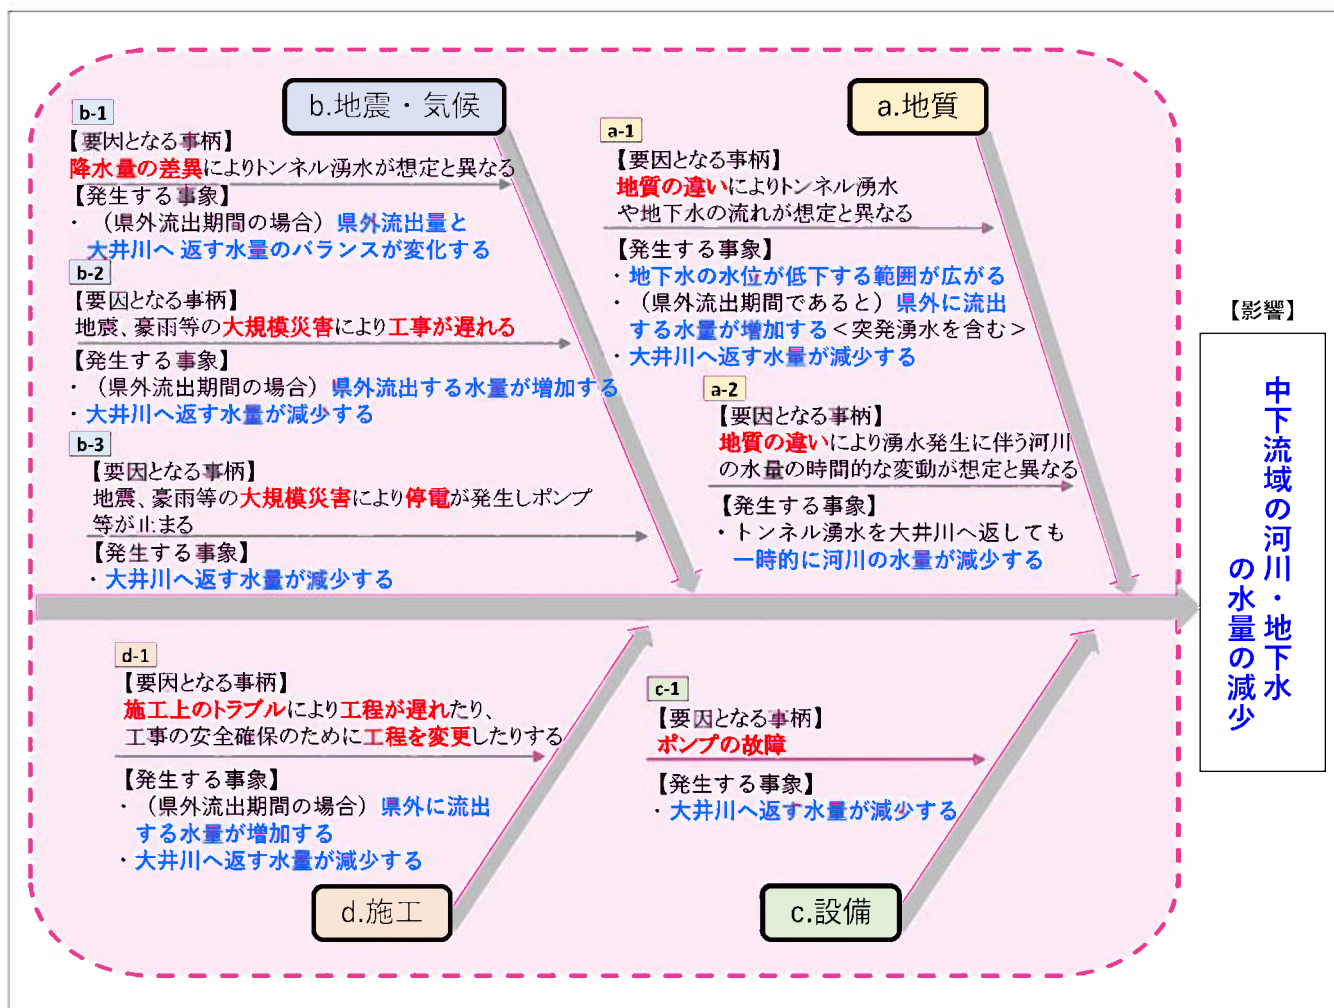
b.地震・気候

b-1
【要因となる事柄】
降水量の差異によりトンネル湧水が想定と異なる
【発生する事象】
・（県外流出期間の場合）県外流出量と大井川へ返す水量のバランスが変化する

b-2
【要因となる事柄】
地震、豪雨等の大規模災害により工事が遅れる
【発生する事象】
・（県外流出期間の場合）県外流出する水量が増加する
・大井川へ返す水量が減少する

b-3
【要因となる事柄】
地震、豪雨等の大規模災害により停電が発生しポンプ等が止まる
【発生する事象】
・大井川へ返す水量が減少する

a.地質

a-1
【要因となる事柄】
地質の違いによりトンネル湧水や地下水の流れが想定と異なる
【発生する事象】
・地下水の水位が低下する範囲が広がる
・（県外流出期間であると）県外に流出する水量が増加する＜突発湧水を含む＞
・大井川へ返す水量が減少する

a-2
【要因となる事柄】
地質の違いにより湧水発生に伴う河川の水量の時間的な変動が想定と異なる
【発生する事象】
・トンネル湧水を大井川へ返しても一時的に河川の水量が減少する

【影響】
中下流域の河川・地下水の水量の減少

d-1
【要因となる事柄】
施工上のトラブルにより工程が遅れたり、工事の安全確保のために工程を変更したりする
【発生する事象】
・（県外流出期間の場合）県外に流出する水量が増加する
・大井川へ返す水量が減少する

d.施工

c-1
【要因となる事柄】
ポンプの故障
【発生する事象】
・大井川へ返す水量が減少する

c.設備